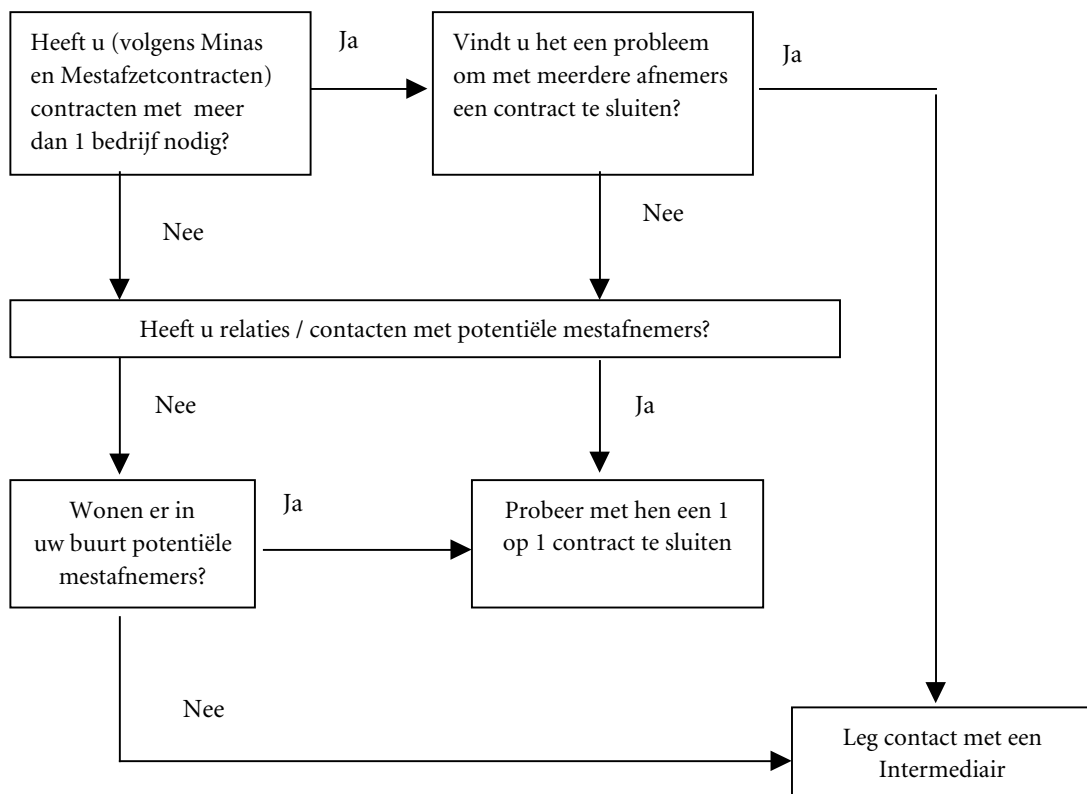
Heeft u (volgens Minas en Mestafzetcontracten) contracten met meer dan 1 bedrijf nodig?

Ja

Vindt u het een probleem om met meerdere afnemers een contract te sluiten?

Ja

Nee

Nee

Heeft u relaties / contacten met potentiële mestafnemers?

Nee

Ja

Wonen er in uw buurt potentiële mestafnemers?

Ja

Probeer met hen een 1 op 1 contract te sluiten

Nee

Leg contact met een Intermediair